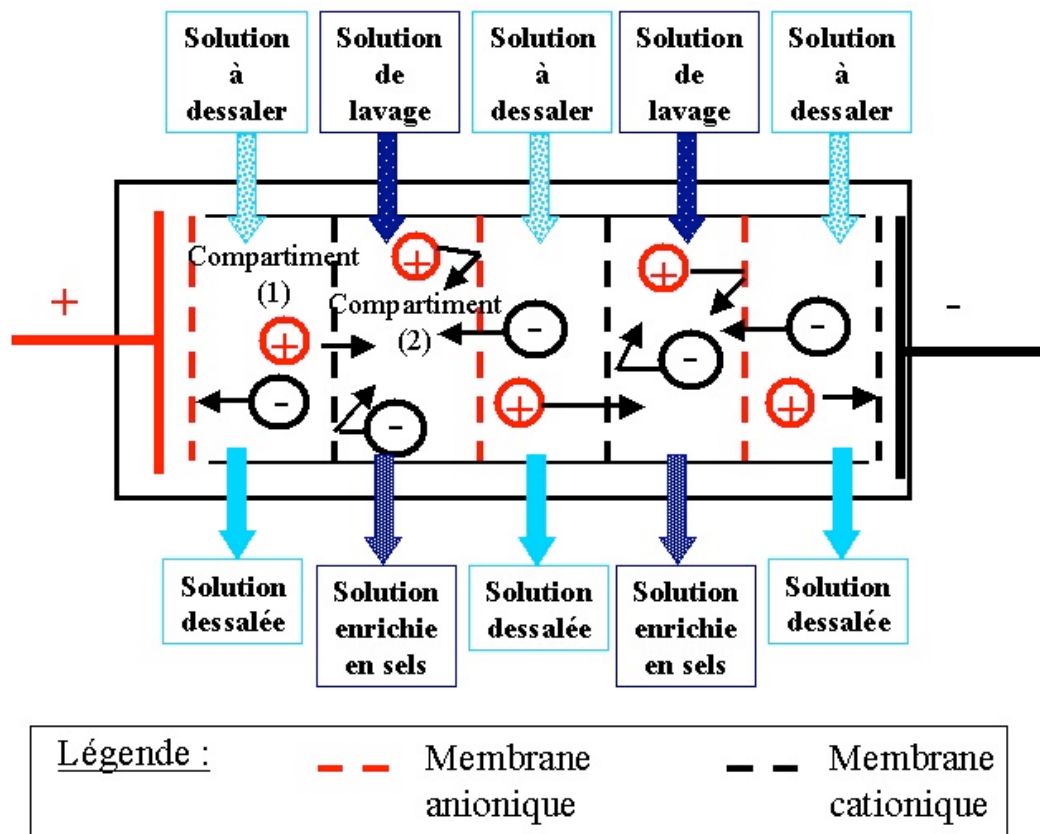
Solution à dessaler

Solution de lavage

Solution à dessaler

Solution de lavage

Solution à dessaler

+

Compartiment (1)

Compartiment (2)

-

Solution dessalée

Solution enrichie en sels

Solution dessalée

Solution enrichie en sels

Solution dessalée

Légende :

Membrane anionique

Membrane cationique